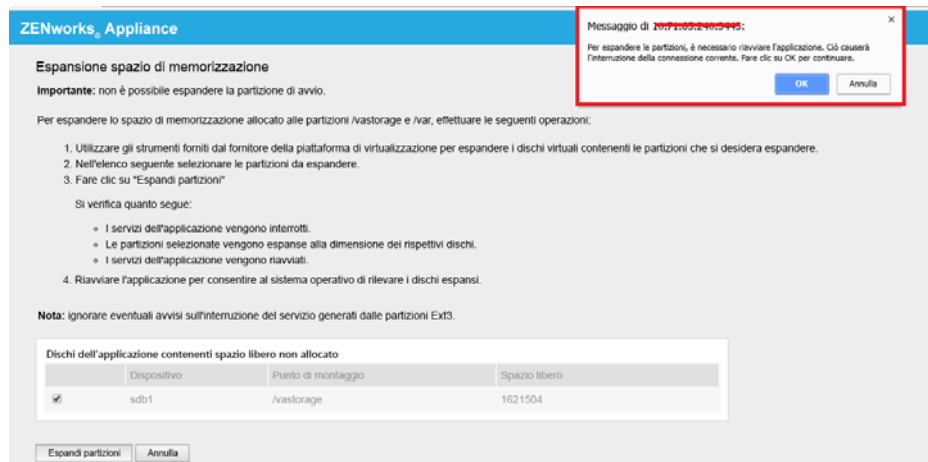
ZENworks® Appliance

Messaggio di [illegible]:

×

Per espandere le partizioni, è necessario riavviare l'applicazione. Ciò causerà l'interruzione della connessione corrente. Fare clic su OK per continuare.

OK Annulla

Espansione spazio di memorizzazione

Importante: non è possibile espandere la partizione di avvio.

Per espandere lo spazio di memorizzazione allocato alle partizioni /vastorage e /var, effettuare le seguenti operazioni:

1. Utilizzare gli strumenti forniti dal fornitore della piattaforma di virtualizzazione per espandere i dischi virtuali contenenti le partizioni che si desidera espandere.
2. Nell'elenco seguente selezionare le partizioni da espandere.
3. Fare clic su "Espandi partizioni"

Si verifica quanto segue:

- I servizi dell'applicazione vengono interrotti.
- Le partizioni selezionate vengono espanse alla dimensione dei rispettivi dischi.
- I servizi dell'applicazione vengono riavviati.

4. Riavviare l'applicazione per consentire al sistema operativo di rilevare i dischi espansi.

Nota: ignorare eventuali avvisi sull'interruzione del servizio generati dalle partizioni Ext3.

Dischi dell'applicazione contenenti spazio libero non allocato

| | Dispositivo | Punto di montaggio | Spazio libero |
|---|---|---|---|
| ☑ | sdb1 | /vastorage | 1621504 |

Espandi partizioni Annulla